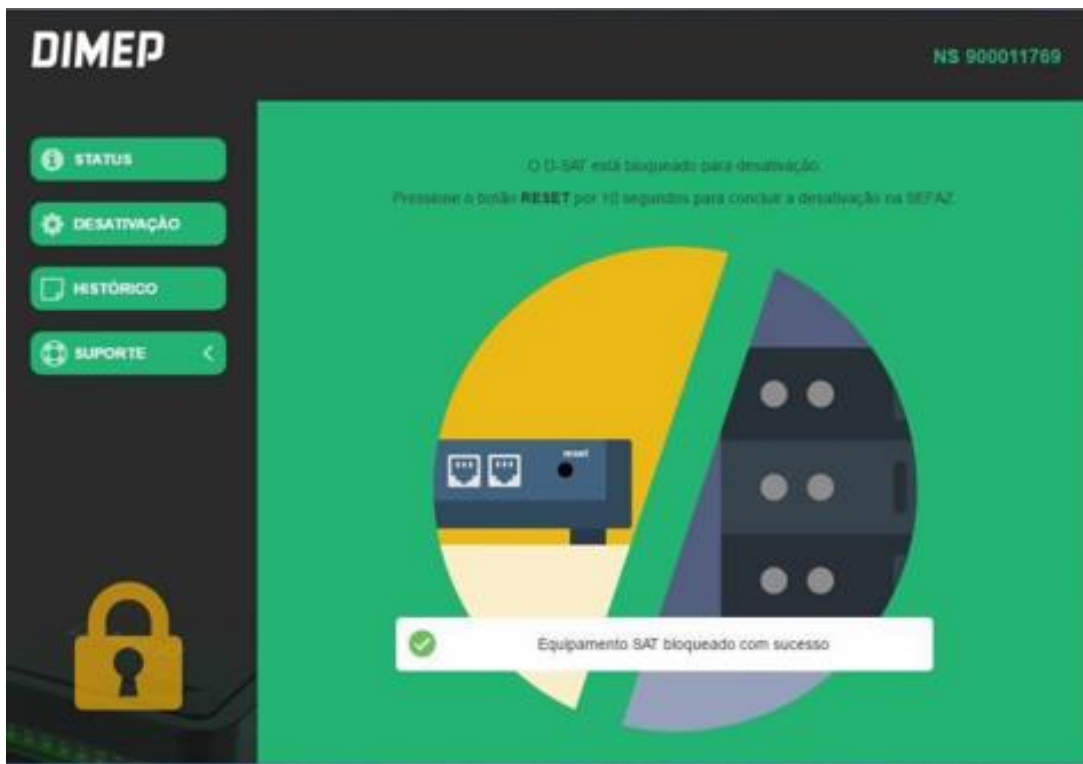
DIMEP

NS 900011769

STATUS

DESATIVAÇÃO

HISTÓRICO

SUPORTE

O D-SAT está bloqueado para desativação.

Pressione o botão RESET por 10 segundos para concluir a desativação na SEFAZ.

reset

Equipamento SAT bloqueado com sucesso